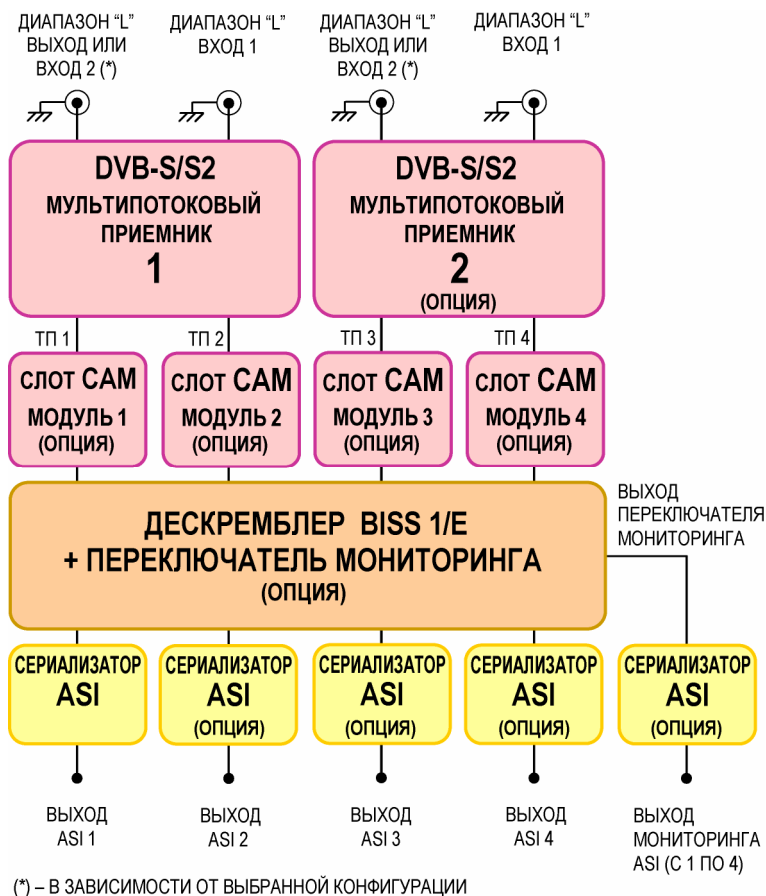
ДИАПАЗОН "L" ВЫХОД ИЛИ ВХОД 2 (*)

ДИАПАЗОН "L" ВХОД 1

ДИАПАЗОН "L" ВЫХОД ИЛИ ВХОД 2 (*)

ДИАПАЗОН "L" ВХОД 1

DVB-S/S2
МУЛЬТИПОТОКОВЫЙ
ПРИЕМНИК
1

DVB-S/S2
МУЛЬТИПОТОКОВЫЙ
ПРИЕМНИК
2
(ОПЦИЯ)

ТП 1

ТП 2

ТП 3

ТП 4

слот CAM
МОДУЛЬ 1
(ОПЦИЯ)

слот CAM
МОДУЛЬ 2
(ОПЦИЯ)

слот CAM
МОДУЛЬ 3
(ОПЦИЯ)

слот CAM
МОДУЛЬ 4
(ОПЦИЯ)

ДЕСКРЕМБЛЕР BISS 1/E
+ ПЕРЕКЛЮЧАТЕЛЬ МОНИТОРИНГА
(ОПЦИЯ)

ВЫХОД ПЕРЕКЛЮЧАТЕЛЯ МОНИТОРИНГА

СЕРИАЛИЗАТОР
ASI

СЕРИАЛИЗАТОР
ASI
(ОПЦИЯ)

СЕРИАЛИЗАТОР
ASI
(ОПЦИЯ)

СЕРИАЛИЗАТОР
ASI
(ОПЦИЯ)

СЕРИАЛИЗАТОР
ASI
(ОПЦИЯ)

ВЫХОД ASI 1

ВЫХОД ASI 2

ВЫХОД ASI 3

ВЫХОД ASI 4

ВЫХОД МОНИТОРИНГА ASI (С 1 ПО 4)

(*) – В ЗАВИСИМОСТИ ОТ ВЫБРАННОЙ КОНФИГУРАЦИИ